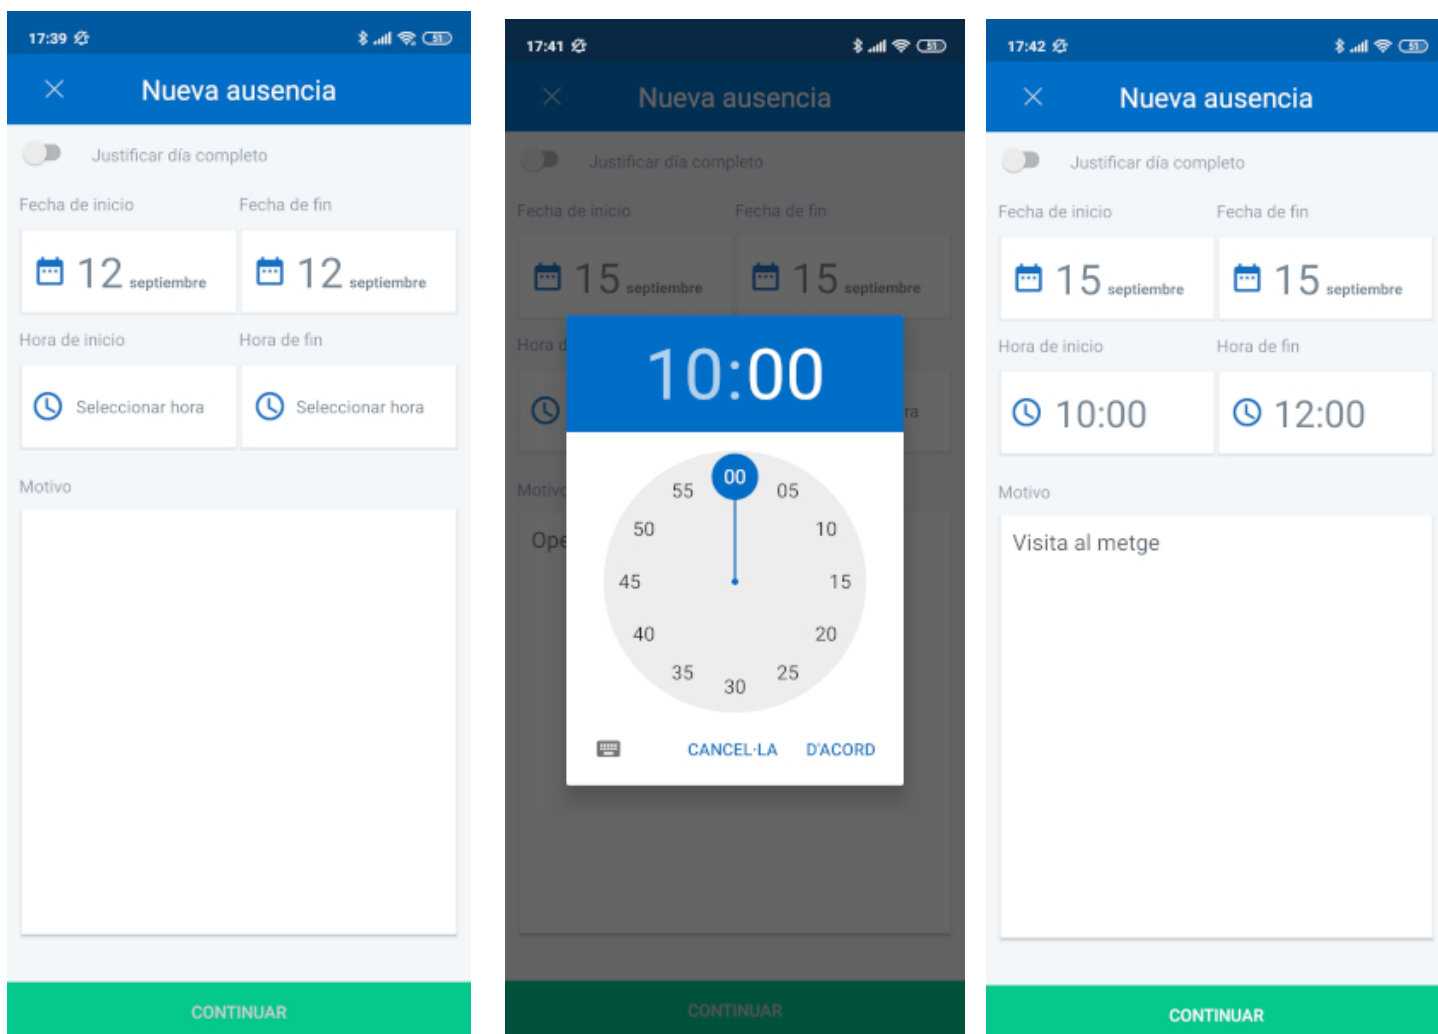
17:39

Nueva ausencia

Justificar día completo

Fecha de inicio

Fecha de fin

12 septiembre

12 septiembre

Hora de inicio

Hora de fin

Seleccionar hora

Seleccionar hora

Motivo

CONTINUAR

17:41

Nueva ausencia

Justificar día completo

Fecha de inicio

Fecha de fin

15 septiembre

15 septiembre

Hora d

ra

Motiv

Ope

10:00

00 05 10 15 20 25 30 35 40 45 50 55

CANCEL·LA

D'ACORD

CONTINUAR

17:42

Nueva ausencia

Justificar día completo

Fecha de inicio

Fecha de fin

15 septiembre

15 septiembre

Hora de inicio

Hora de fin

10:00

12:00

Motivo

Visita al metge

CONTINUAR